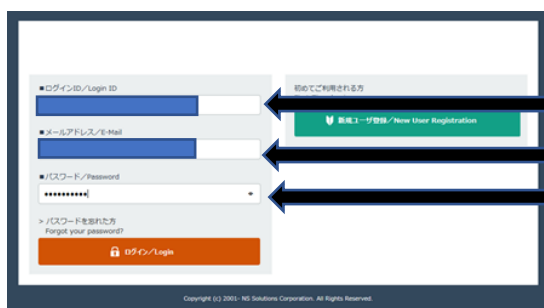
■ログインID／Login ID

■メールアドレス／E-Mail

■パスワード／Password

••••••••••

> パスワードを忘れた方
Forgot your password?

ログイン／Login

初めてご利用される方

新規ユーザ登録／New User Registration

Copyright (c) 2001- NS Solutions Corporation. All Rights Reserved.